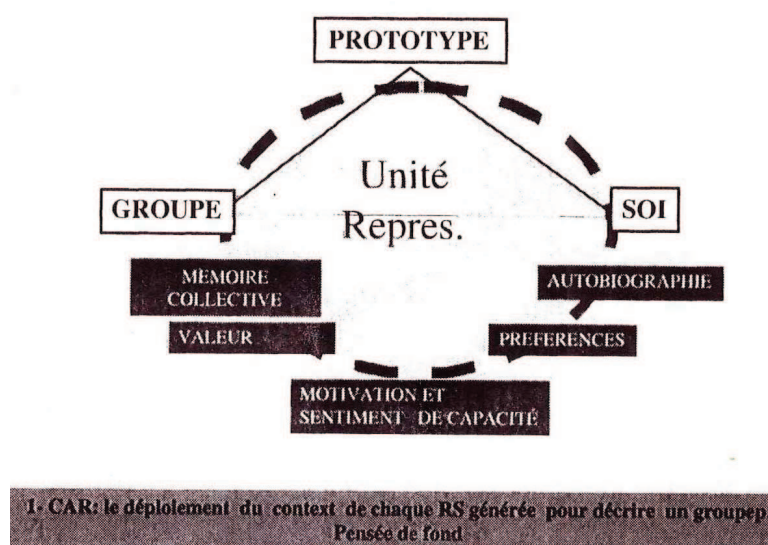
PROTOTYPE

GROUPE

Unité
Repres.

SOI

MEMOIRE
COLLECTIVE

VALEUR

AUTOBIOGRAPHIE

PREFERENCES

MOTIVATION ET
SENTIMENT DE CAPACITÉ

1- CAR: le déploiement du context de chaque RS générée pour décrire un groupep
Pensée de fond